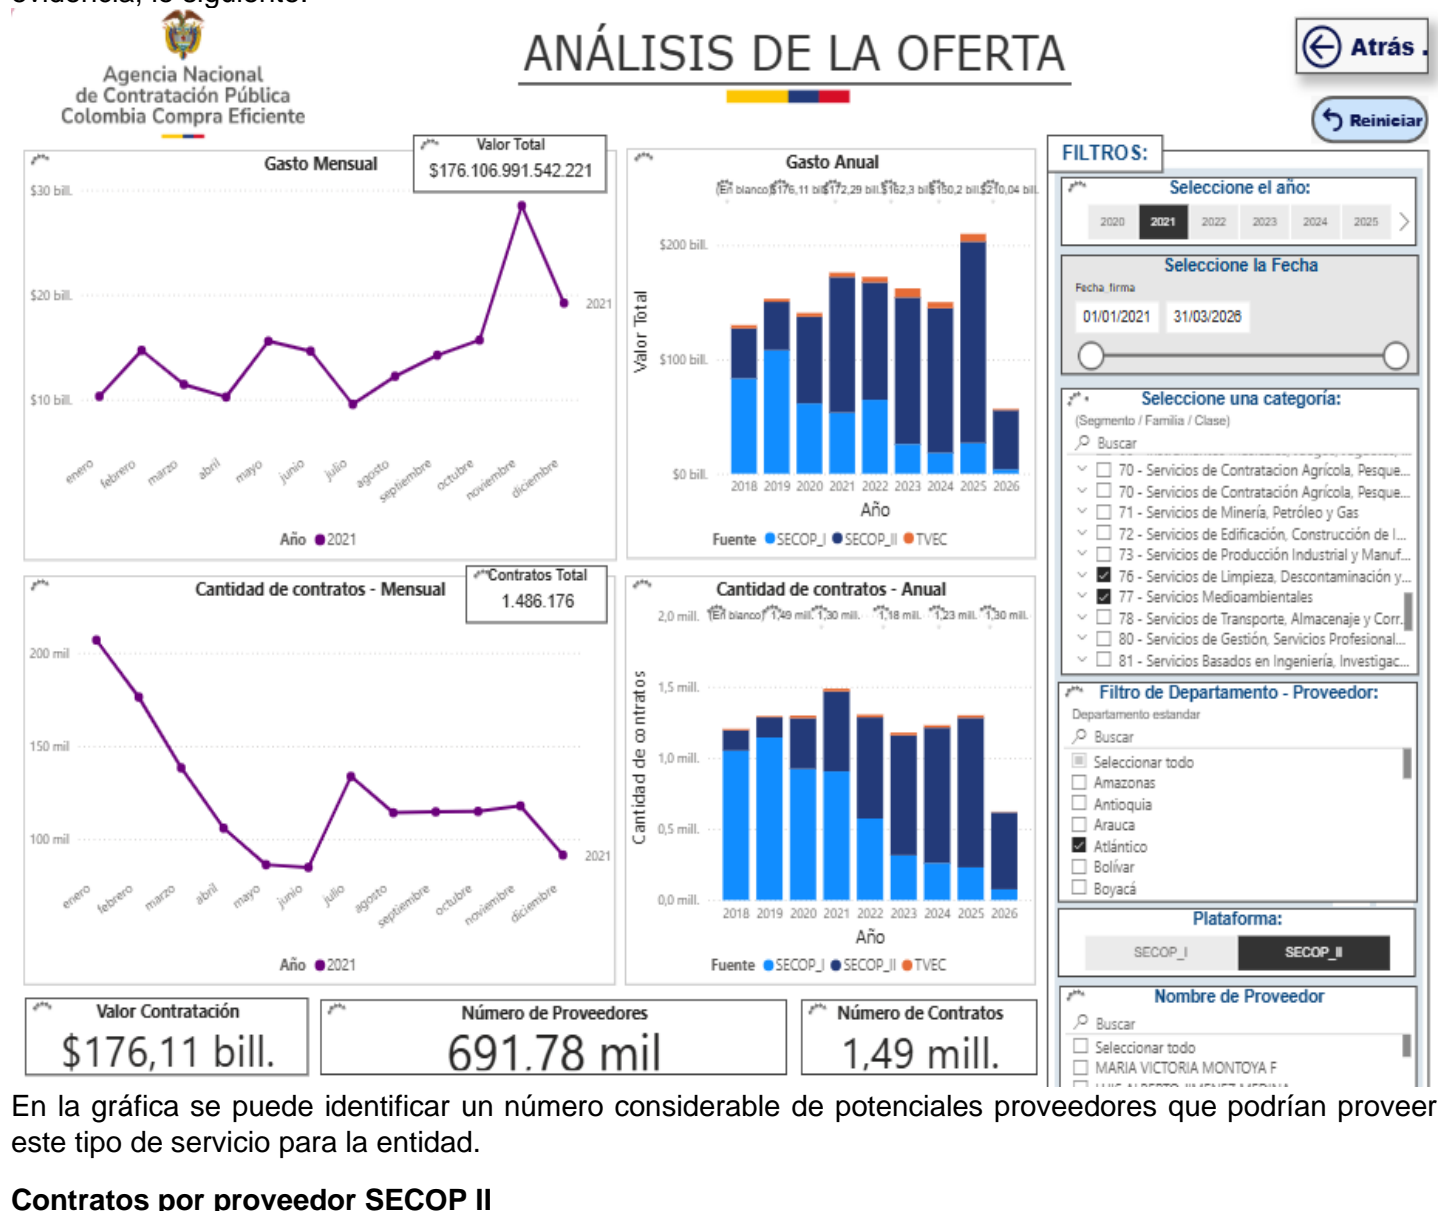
evidencia, lo siguiente:

Agencia Nacional de Contratación Pública Colombia Compra Eficiente

ANÁLISIS DE LA OFERTA

Atrás

Reiniciar

Gasto Mensual

Valor Total
$176.106.991.542.221

$30 bill.
$20 bill.
$10 bill.
2021
enero febrero marzo abril mayo junio julio agosto septiembre octubre noviembre diciembre
Año ● 2021

Gasto Anual
(En blanco) $176,11 bill. $172,29 bill. $162,3 bill. $150,2 bill. $210,04 bill.
$200 bill.
$100 bill.
$0 bill.
Valor Total
2018 2019 2020 2021 2022 2023 2024 2025 2026
Año
Fuente ● SECOP_I ● SECOP_II ● TVEC

FILTROS:

Seleccione el año:
2020 2021 2022 2023 2024 2025

Seleccione la Fecha
Fecha_firma
01/01/2021 31/03/2026

Seleccione una categoría:
(Segmento / Familia / Clase)
Buscar
70 - Servicios de Contratacion Agrícola, Pesque...
70 - Servicios de Contratación Agrícola, Pesque...
71 - Servicios de Minería, Petróleo y Gas
72 - Servicios de Edificación, Construcción de I...
73 - Servicios de Producción Industrial y Manuf...
76 - Servicios de Limpieza, Descontaminación y...
77 - Servicios Medioambientales
78 - Servicios de Transporte, Almacenaje y Corr...
80 - Servicios de Gestión, Servicios Profesional...
81 - Servicios Basados en Ingeniería, Investigac...

Cantidad de contratos - Mensual

Contratos Total
1.486.176

200 mil
150 mil
100 mil
2021
enero febrero marzo abril mayo junio julio agosto septiembre octubre noviembre diciembre
Año ● 2021

Cantidad de contratos - Anual
2,0 mill. (En blanco) 1,49 mill. 1,30 mill. 1,18 mill. 1,23 mill. 1,30 mill.
1,5 mill.
1,0 mill.
0,5 mill.
0,0 mill.
Cantidad de contratos
2018 2019 2020 2021 2022 2023 2024 2025 2026
Año
Fuente ● SECOP_I ● SECOP_II ● TVEC

Filtro de Departamento - Proveedor:
Departamento estandar
Buscar
Seleccionar todo
Amazonas
Antioquia
Arauca
Atlántico
Bolívar
Boyacá

Plataforma:
SECOP_I SECOP_II

Nombre de Proveedor
Buscar
Seleccionar todo
MARIA VICTORIA MONTOYA F
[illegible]

Valor Contratación
$176,11 bill.

Número de Proveedores
691.78 mil

Número de Contratos
1,49 mill.

En la gráfica se puede identificar un número considerable de potenciales proveedores que podrían proveer este tipo de servicio para la entidad.

Contratos por proveedor SECOP II